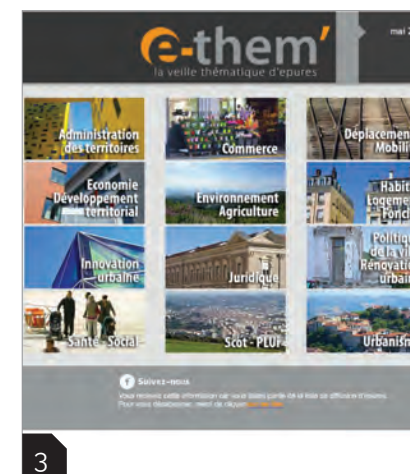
e-them'
la veille thématique d'epures

mai 2

Administration des territoires

Commerce

Déplacemen Mobili

Economie Développement territorial

Environnement Agriculture

Habit Logeme Fonci

Innovation urbaine

Juridique

Politiq de la vi Rénovati urbai

Santé - Social

Scot - PLUi

Urbanism

Suivez-nous

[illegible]
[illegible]

3